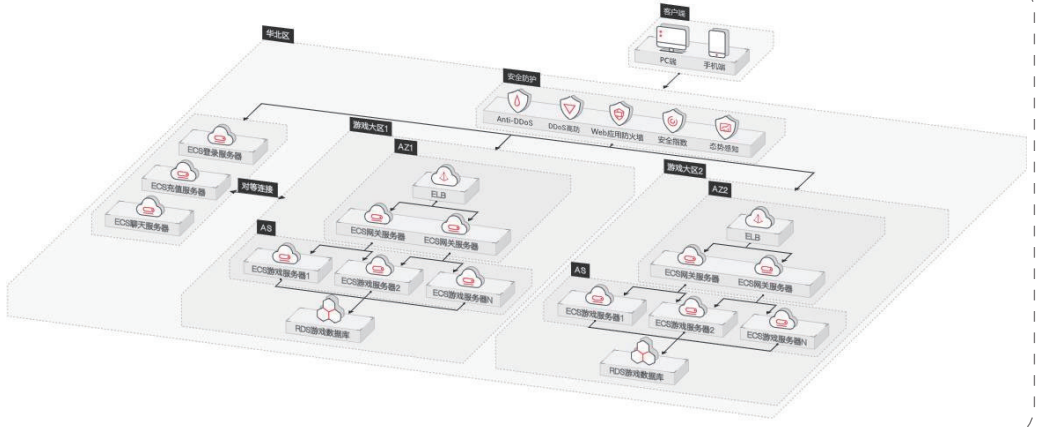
客户端

PC端

手机端

华北区

安全防护

Anti-DDoS

DDoS高防

Web应用防火墙

安全指数

态势感知

ECS登录服务器

ECS充值服务器

ECS聊天服务器

对等连接

游戏大区1

AZ1

ELB

ECS网关服务器

ECS网关服务器

AS

ECS游戏服务器1

ECS游戏服务器2

ECS游戏服务器N

RDS游戏数据库

游戏大区2

AZ2

ELB

ECS网关服务器

ECS网关服务器

AS

ECS游戏服务器1

ECS游戏服务器2

ECS游戏服务器N

RDS游戏数据库